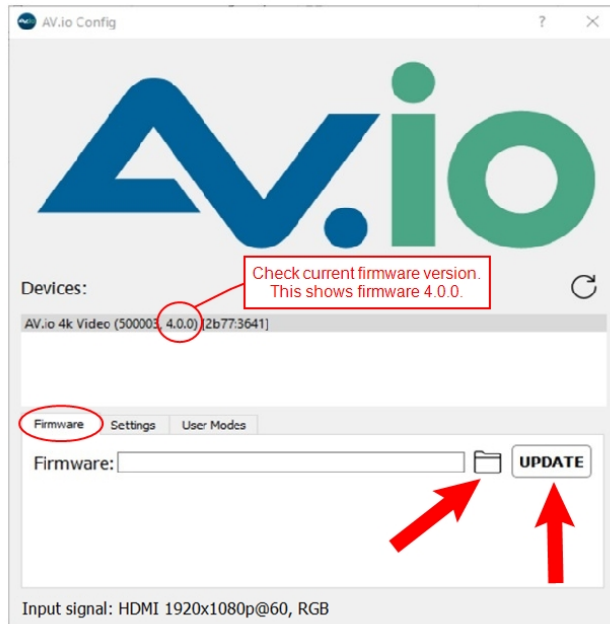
AV.io Config

?

AV.io

Devices:

Check current firmware version. This shows firmware 4.0.0.

AV.io 4k Video (500003, 4.0.0) [2b77:3641]

Firmware

Settings

User Modes

Firmware:

UPDATE

Input signal: HDMI 1920x1080p@60, RGB